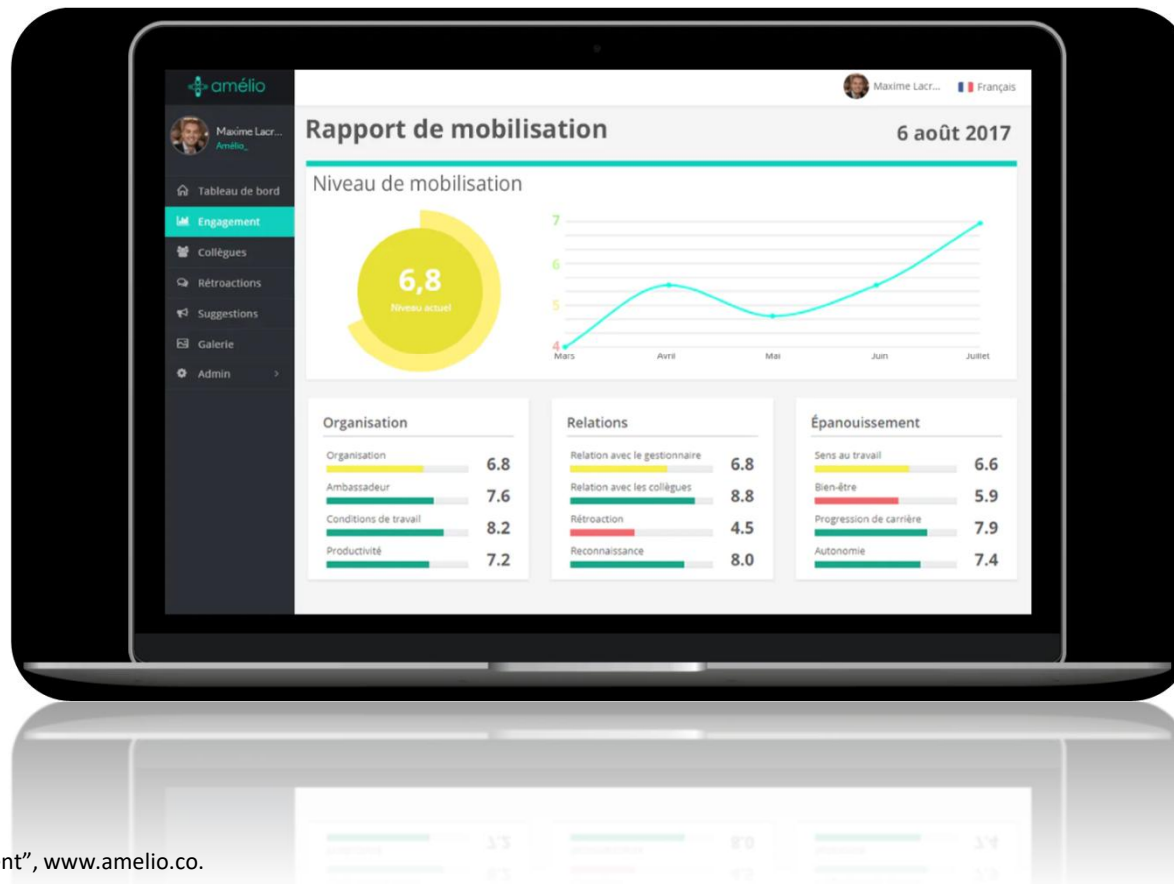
amélio

Maxime Lacr... Français

Maxime Lacr...
Amélio_

Tableau de bord
Engagement
Collègues
Rétroactions
Suggestions
Galerie
Admin

Rapport de mobilisation

6 août 2017

Niveau de mobilisation

6,8
Niveau actuel

7
6
5
4
Mars Avril Mai Juin Juillet

Organisation

Organisation 6.8
Ambassadeur 7.6
Conditions de travail 8.2
Productivité 7.2

Relations

Relation avec le gestionnaire 6.8
Relation avec les collègues 8.8
Rétroaction 4.5
Reconnaissance 8.0

Épanouissement

Sens au travail 6.6
Bien-être 5.9
Progression de carrière 7.9
Autonomie 7.4

nt", www.amelio.co.